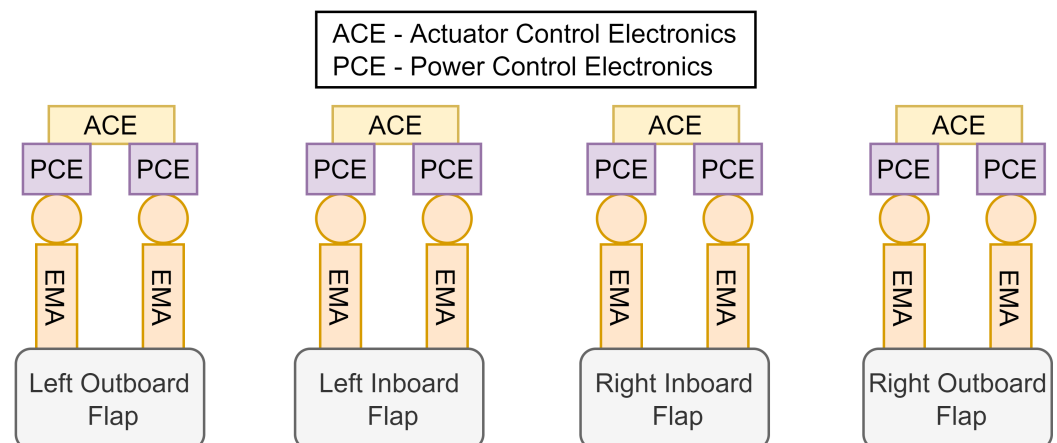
ACE - Actuator Control Electronics
PCE - Power Control Electronics

ACE
PCE PCE
EMA EMA
Left Outboard Flap

ACE
PCE PCE
EMA EMA
Left Inboard Flap

ACE
PCE PCE
EMA EMA
Right Inboard Flap

ACE
PCE PCE
EMA EMA
Right Outboard Flap